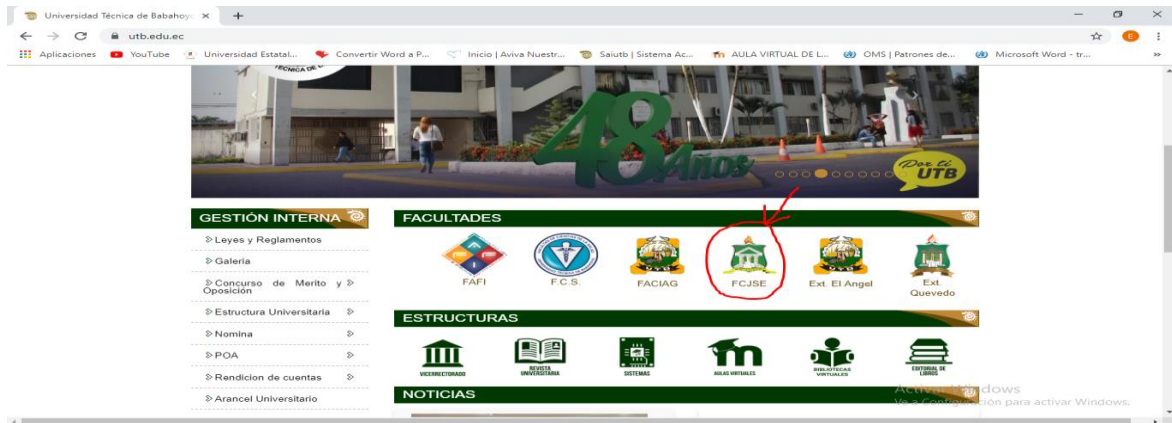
Universidad Técnica de Babahoyo ×  +

utb.edu.ec

Aplicaciones  YouTube  Universidad Estatal...  Convertir Word a P...  Inicio | Aviva Nuestr...  Saiutb | Sistema Ac...  AULA VIRTUAL DE L...  OMS | Patrones de...  Microsoft Word - tr...  »

48 Años

Por ti UTB

GESTIÓN INTERNA

Leyes y Reglamentos

Galeria

Concurso de Merito y Oposición

Estructura Universitaria

Nomina

POA

Rendicion de cuentas

Arancel Universitario

FACULTADES

FAFI

F.C.S.

FACIAG

FCJSE

Ext. El Angel

Ext. Quevedo

ESTRUCTURAS

VICERRECTORADO

REVISTA UNIVERSITARIA

SISTEMAS

AULAS VIRTUALES

BIBLIOTECAS VIRTUALES

EDITORIAL DE LIBROS

NOTICIAS

Activar Windows
Ve a Configuración para activar Windows.